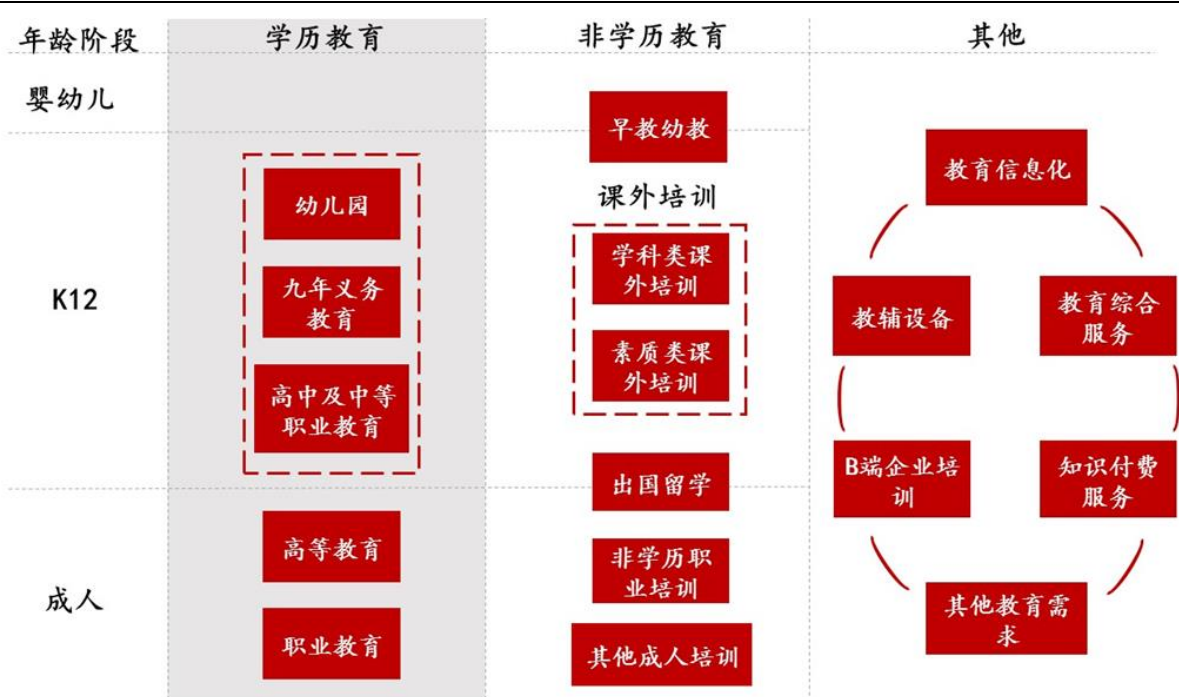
| 年龄阶段 | 学历教育 | 非学历教育 | 其他 |
|---|---|---|---|
| 婴幼儿 | | 早教幼教 | |
| K12 | 幼儿园<br>九年义务教育<br>高中及中等职业教育 | 课外培训<br>学科类课外培训<br>素质类课外培训 | 教育信息化<br>教辅设备<br>教育综合服务<br>B端企业培训<br>知识付费服务<br>其他教育需求 |
| 成人 | 高等教育<br>职业教育 | 出国留学<br>非学历职业培训<br>其他成人培训 | |